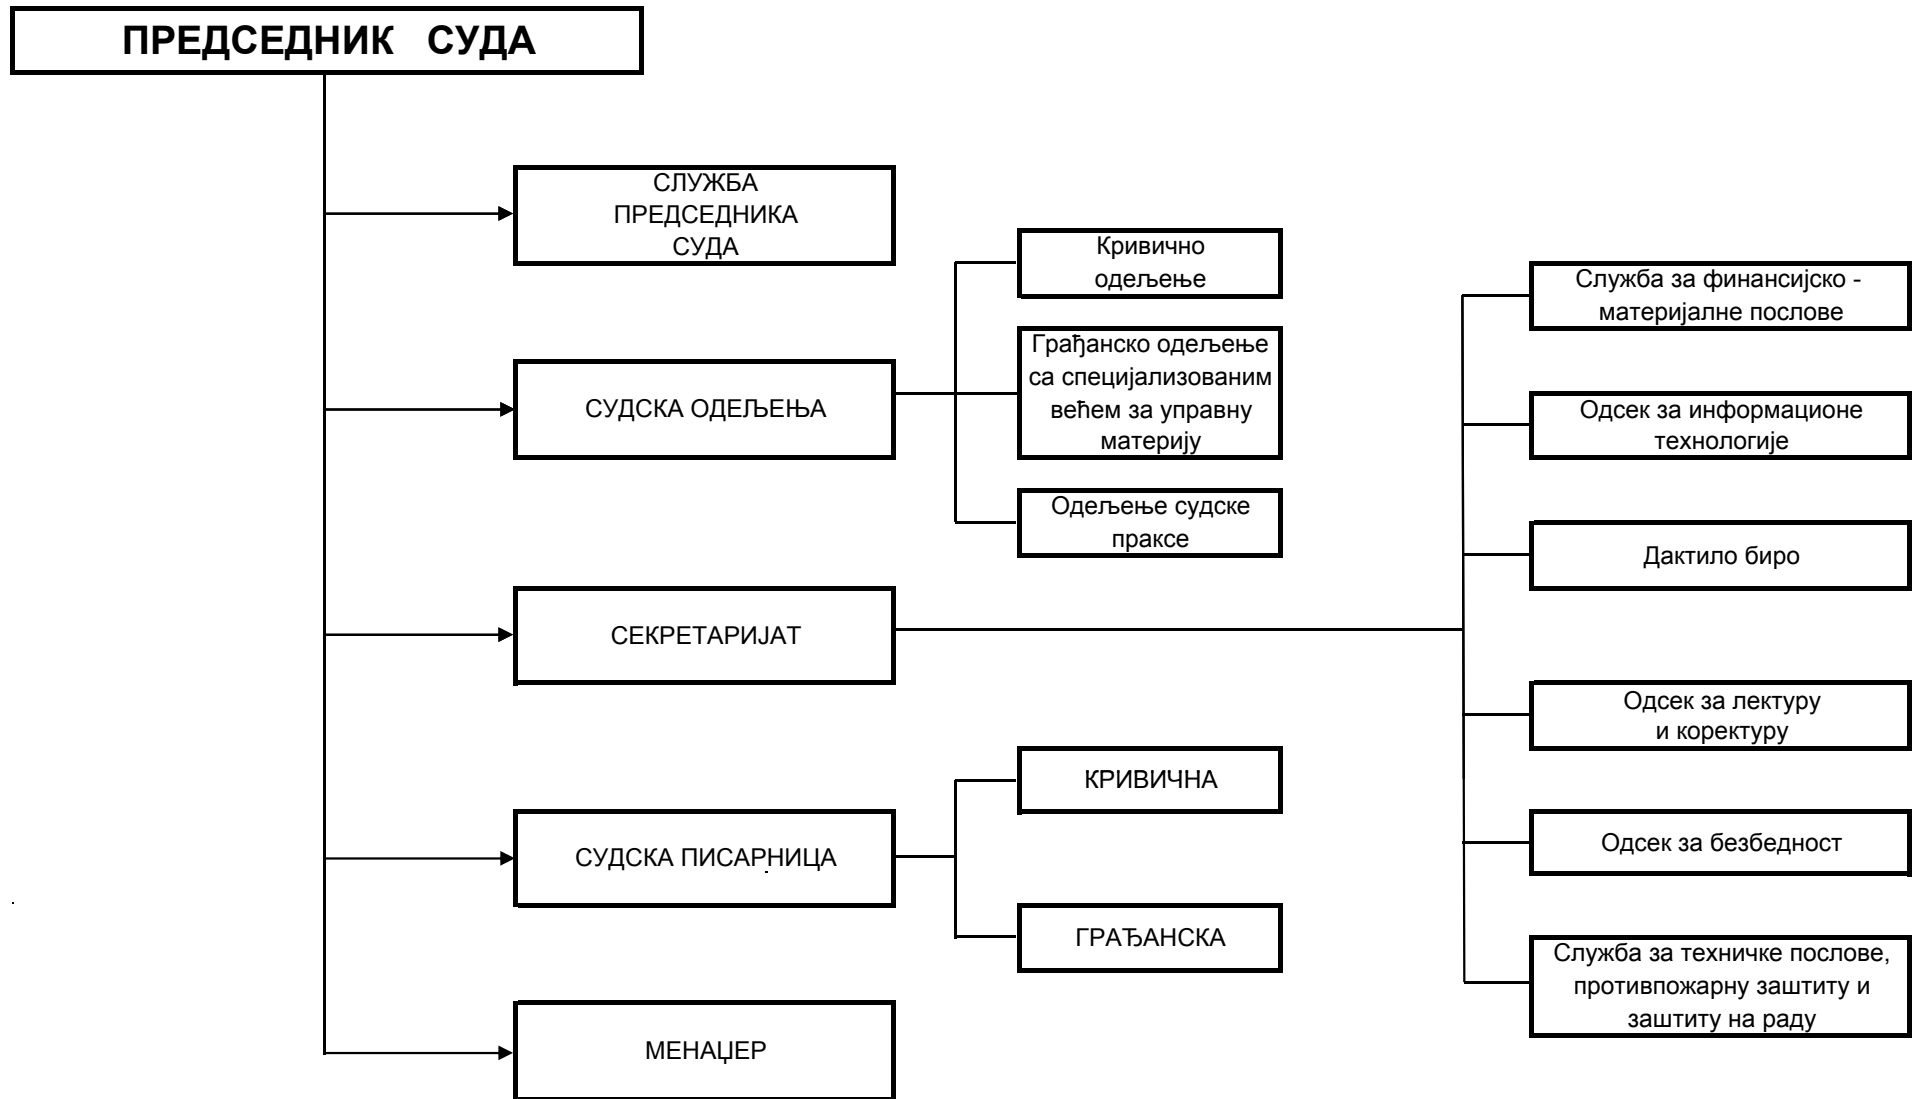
ПРЕДСЕДНИК СУДА

СЛУЖБА ПРЕДСЕДНИКА СУДА

СУДСКА ОДЕЉЕЊА

Кривично одељење

Грађанско одељење са специјализованим већем за управну материју

Одељење судске праксе

СЕКРЕТАРИЈАТ

Служба за финансијско - материјалне послове

Одсек за информационе технологије

Дактило биро

Одсек за лектуру и коректуру

Одсек за безбедност

Служба за техничке послове, противпожарну заштиту и заштиту на раду

СУДСКА ПИСАРНИЦА

КРИВИЧНА

ГРАЂАНСКА

МЕНАЏЕР